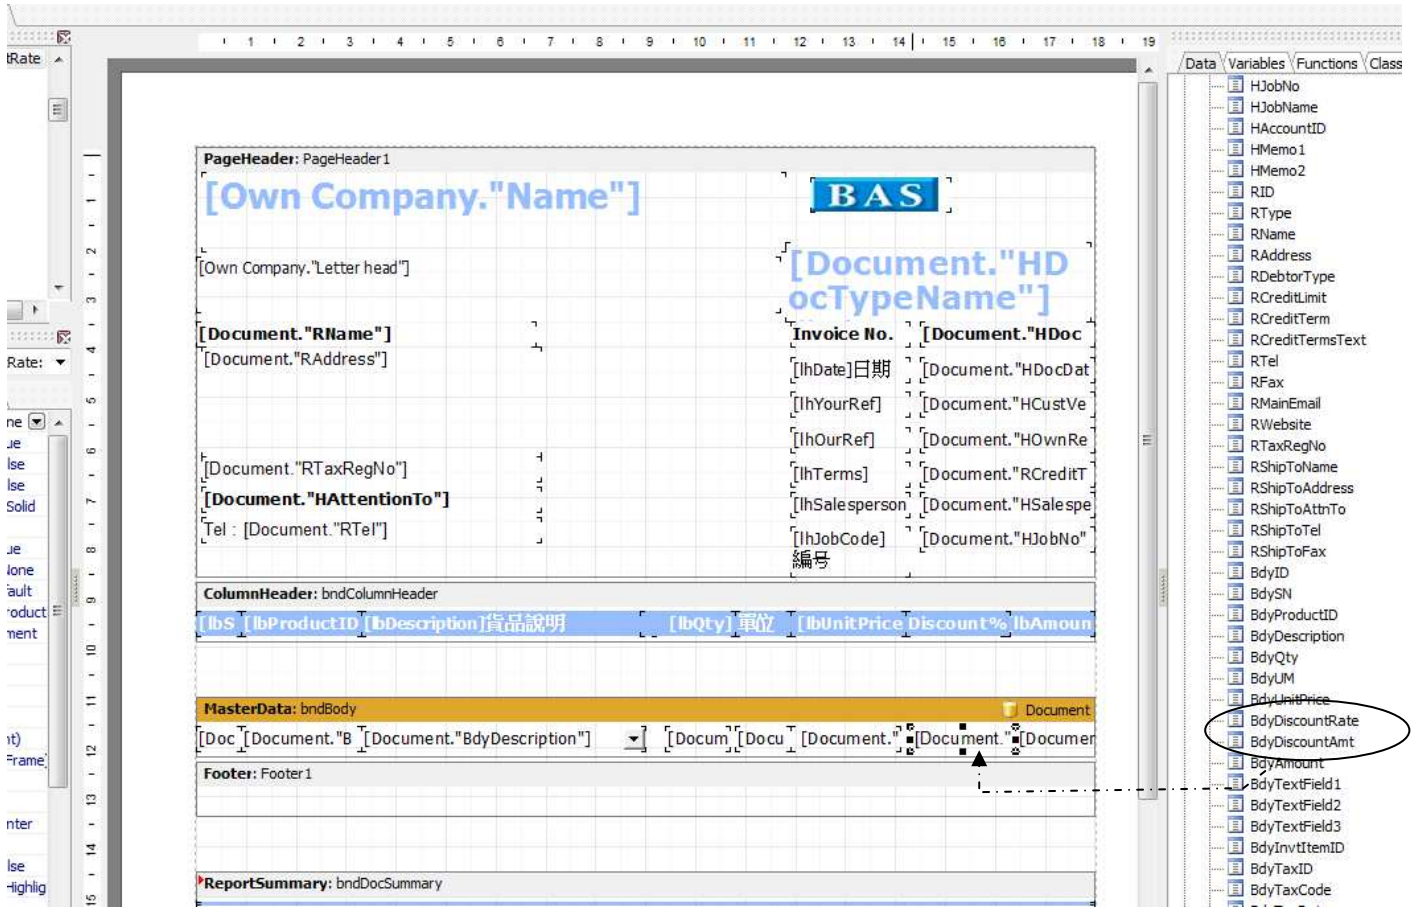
Rate

Rate:

ne
ue
lse
lse
Solid

ue
None
ault
roduct
ment

it)
Frame

nter

lse
Highlig

1 2 3 4 5 6 7 8 9 10 11 12 13 14 15 16 17 18 19

PageHeader: PageHeader1

[Own Company."Name"]

BAS

[Own Company."Letter head"]

[Document."HDocTypeName"]

[Document."RName"]
[Document."RAddress"]

Invoice No. [Document."HDoc

[lhDate]日期 [Document."HDocDat

[lhYourRef] [Document."HCustVe

[lhOurRef] [Document."HOwnRe

[Document."RTaxRegNo"]
[Document."HAttentionTo"]
Tel : [Document."RTel"]

[lhTerms] [Document."RCreditT

[lhSalesperson] [Document."HSalespe

[lhJobCode]編号 [Document."HJobNo"

ColumnHeader: bndColumnHeader

[lbS [lbProductID [lbDescription]貨品說明 [lbQty]單位 [lbUnitPrice Discount% lbAmoun

MasterData: bndBody Document

[Doc [Document."B [Document."BdyDescription"] [Docum [Docu [Document." [Document." [Documer

Footer: Footer1

ReportSummary: bndDocSummary

Data Variables Functions Class

HJobNo
HJobName
HAccountID
HMemo1
HMemo2
RID
RType
RName
RAddress
RDebtorType
RCreditLimit
RCreditTerm
RCreditTermsText
RTel
RFax
RMainEmail
RWebsite
RTaxRegNo
RShipToName
RShipToAddress
RShipToAttnTo
RShipToTel
RShipToFax
BdyID
BdySN
BdyProductID
BdyDescription
BdyQty
BdyUM
BdyUnitPrice
BdyDiscountRate
BdyDiscountAmt
BdyAmount
BdyTextField1
BdyTextField2
BdyTextField3
BdyInvtItemID
BdyTaxID
BdyTaxCode